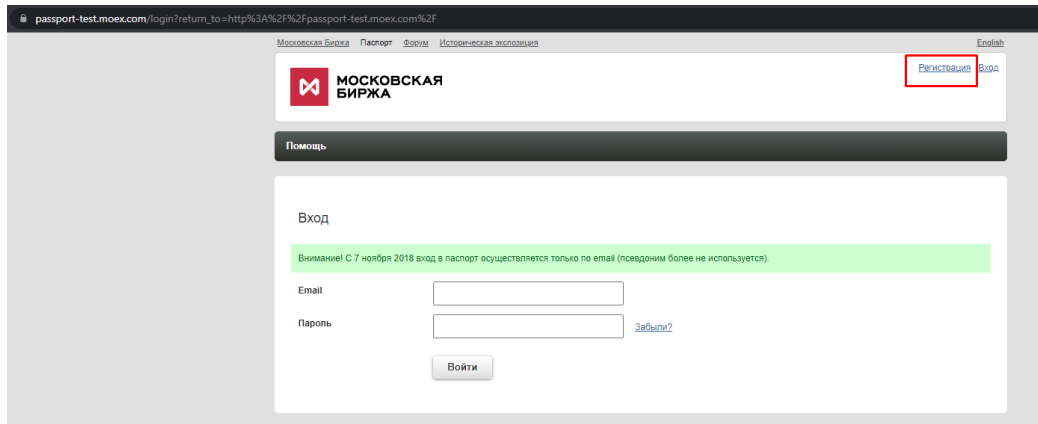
passport-test.moex.com/login?return_to=http%3A%2F%2Fpassport-test.moex.com%2F

Московская Биржа Паспорт Форум Историческая экспозиция English

МОСКОВСКАЯ БИРЖА

Регистрация Вход

Помощь

Вход

Внимание! С 7 ноября 2018 вход в паспорт осуществляется только по email (псевдоним более не используется).

Email

Пароль

Забыли?

Войти